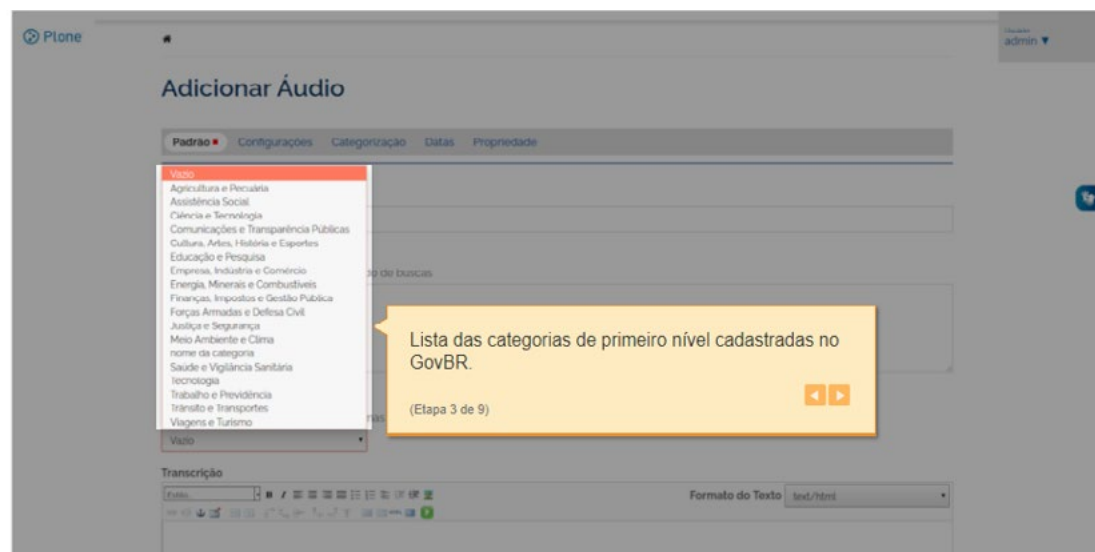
Plone

admin ▼

Adicionar Áudio

Padrão ■ Configurações Categorização Datas Propriedade

Vazio
Agricultura e Pecuária
Assistência Social
Ciência e Tecnologia
Comunicações e Transparência Públicas
Cultura, Artes, História e Esportes
Educação e Pesquisa
Empresa, Indústria e Comércio
Energia, Minerais e Combustíveis
Finanças, Impostos e Gestão Pública
Forças Armadas e Defesa Civil
Justiça e Segurança
Meio Ambiente e Clima
nome da categoria
Saúde e Vigilância Sanitária
Tecnologia
Trabalho e Previdência
Trânsito e Transportes
Viagens e Turismo

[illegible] de buscas

Lista das categorias de primeiro nível cadastradas no GovBR.

(Etapa 3 de 9)

Vazio

Transcrição

Formato do Texto text/html